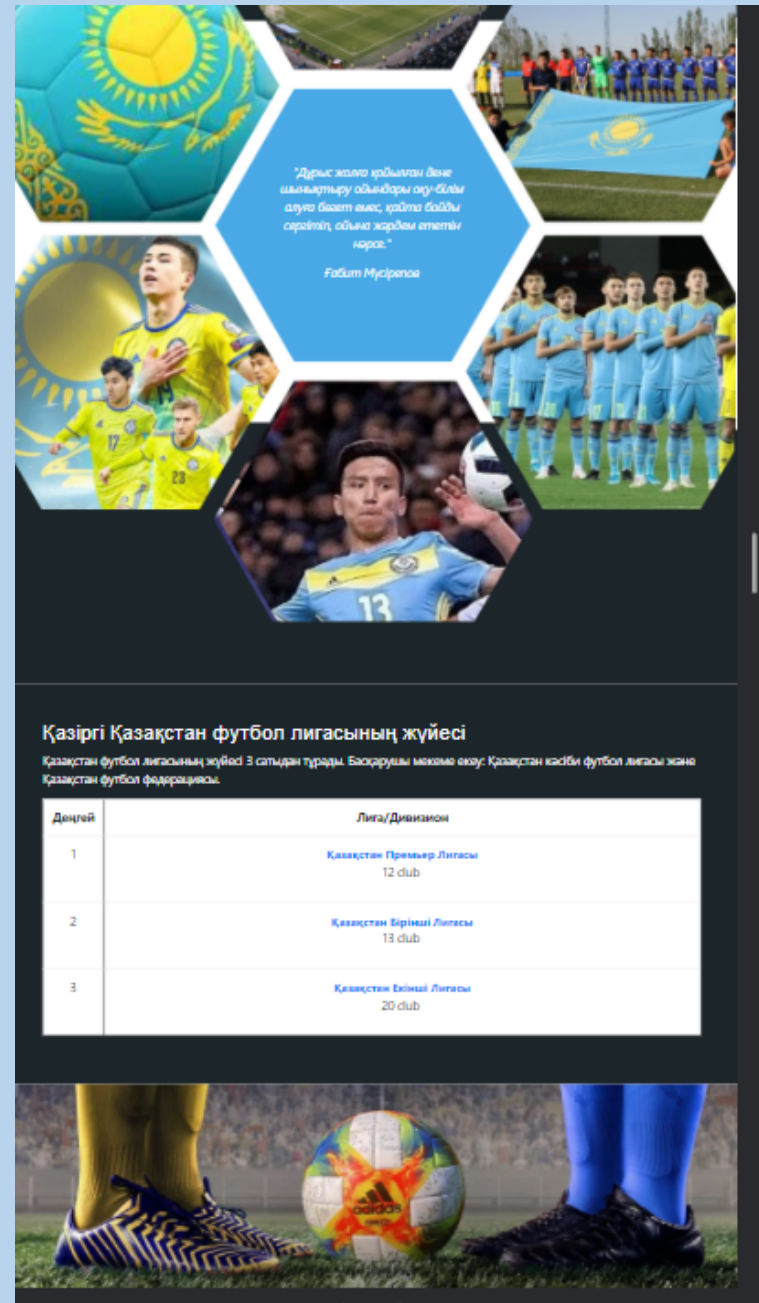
"Дұрыс жолға қойылған дене шынықтыру ойындары оқу-білім алуға бөгет емес, қайта бойды сергітіп, ойына жәрдем ететін нәрсе."

Ғабит Мүсірепов

13

17

23

Қазіргі Қазақстан футбол лигасының жүйесі

Қазақстан футбол лигасының жүйесі 3 сатыдан тұрады. Басқарушы мекеме екеу: Қазақстан кәсіби футбол лигасы және Қазақстан футбол федерациясы.

| Деңгей | Лига/Дивизион |
|---|---|
| 1 | Қазақстан Премьер Лигасы 12 club |
| 2 | Қазақстан Бірінші Лигасы 13 club |
| 3 | Қазақстан Екінші Лигасы 20 club |

adidas